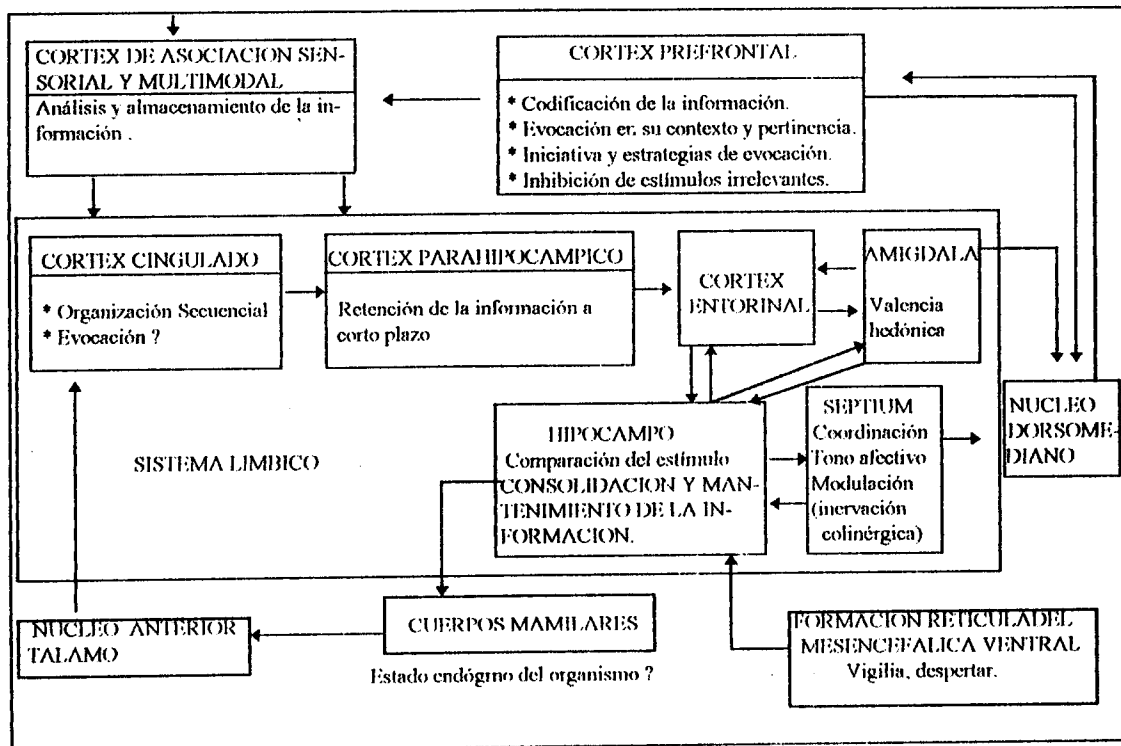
CORTEX DE ASOCIACION SENSORIAL Y MULTIMODAL
Análisis y almacenamiento de la información .

CORTEX PREFRONTAL
* Codificación de la información.
* Evocación en su contexto y pertinencia.
* Iniciativa y estrategias de evocación.
* Inhibición de estímulos irrelevantes.

CORTEX CINGULADO
* Organización Secuencial
* Evocación ?

CORTEX PARAHIPOCAMPICO
Retención de la información a corto plazo

CORTEX ENTORINAL

AMIGDALA
Valencia hedónica

SISTEMA LIMBICO

HIPOCAMPO
Comparación del estímulo
CONSOLIDACION Y MANTENIMIENTO DE LA INFORMACION.

SEPTIUM
Coordinación
Tono afectivo
Modulación
(inervación colinérgica)

NUCLEO DORSOMEDIANO

NUCLEO ANTERIOR TALAMO

CUERPOS MAMILARES
Estado endógrno del organismo ?

FORMACION RETICULADEL MESENCEFALICA VENTRAL
Vigilia, despertar.